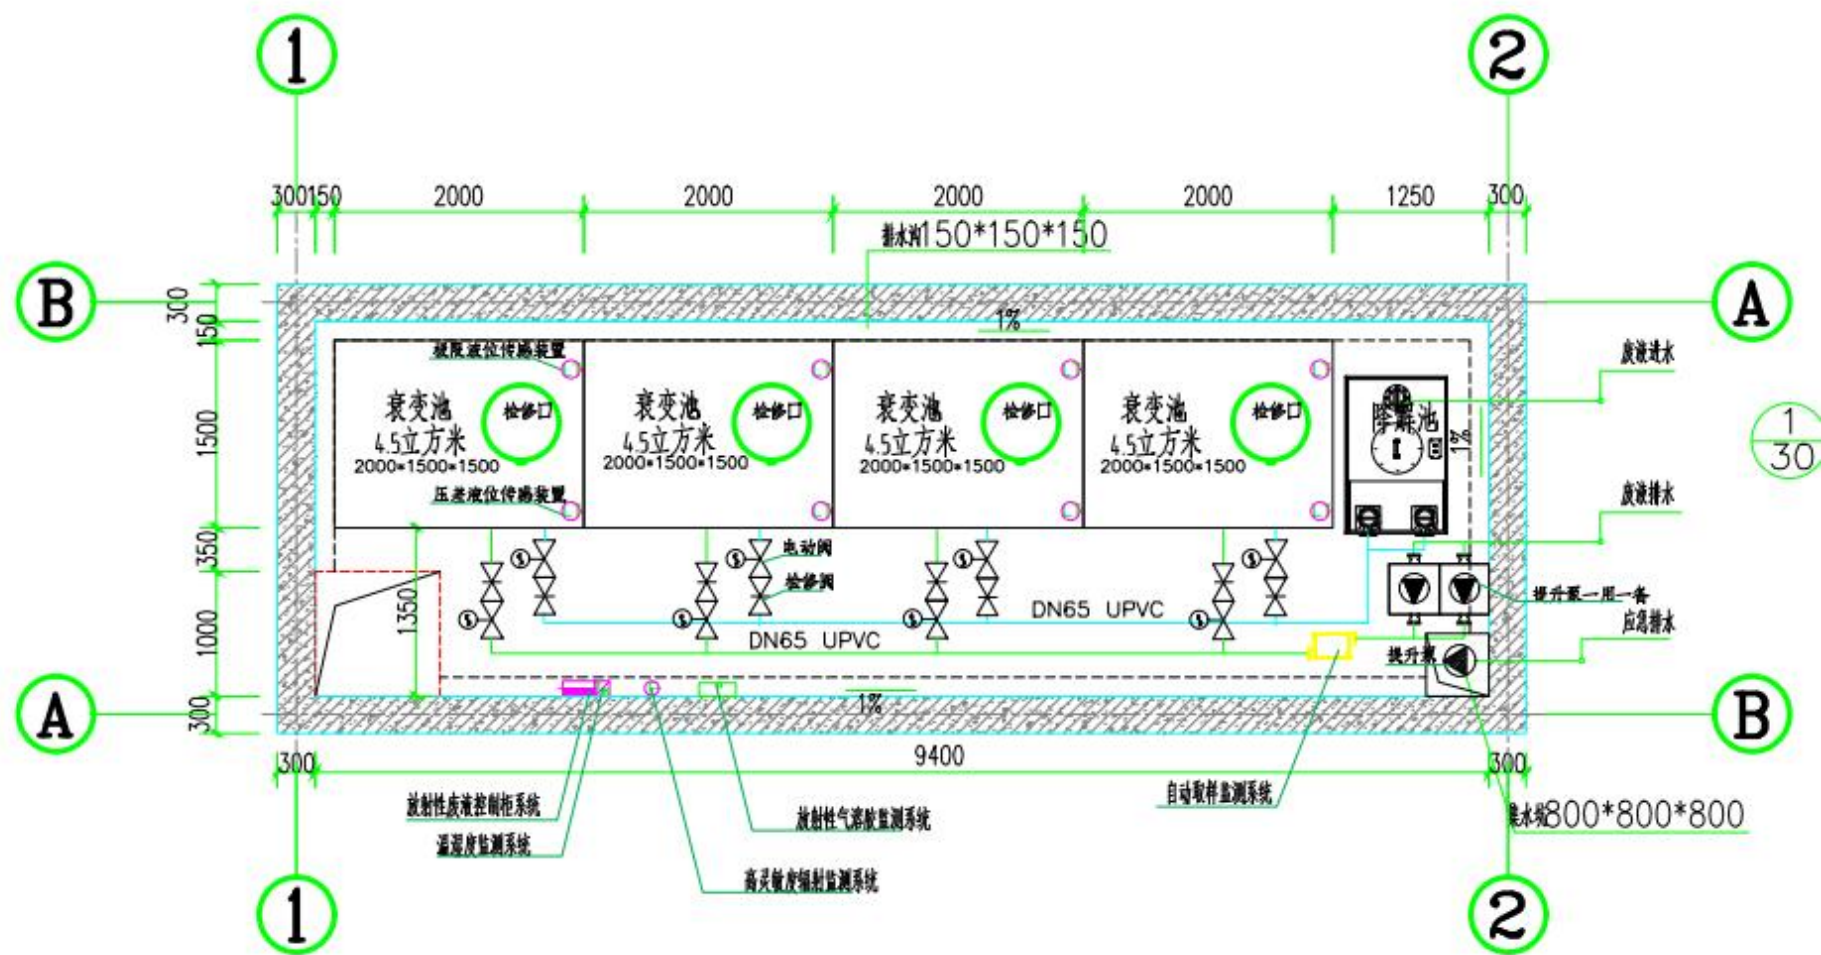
1

2

300 150 2000 2000 2000 2000 1250 300

排水沟150*150*150

B

A

300
150
1500
350
1000
300

1%

坡限液位传感装置

衰变池
4.5立方米
2000*1500*1500

检修口

压差液位传感装置

衰变池
4.5立方米
2000*1500*1500

检修口

衰变池
4.5立方米
2000*1500*1500

检修口

衰变池
4.5立方米
2000*1500*1500

检修口

降解池

1%

废液进水

废液排水

电动阀

检修阀

1350

DN65 UPVC

DN65 UPVC

提升泵一用一备

应急排水

提升泵

1%

1
30

A

B

300 9400 300

放射性废液控制柜系统

温湿度监测系统

高灵敏度辐射监测系统

放射性气溶胶监测系统

自动取样监测系统

集水坑800*800*800

1

2